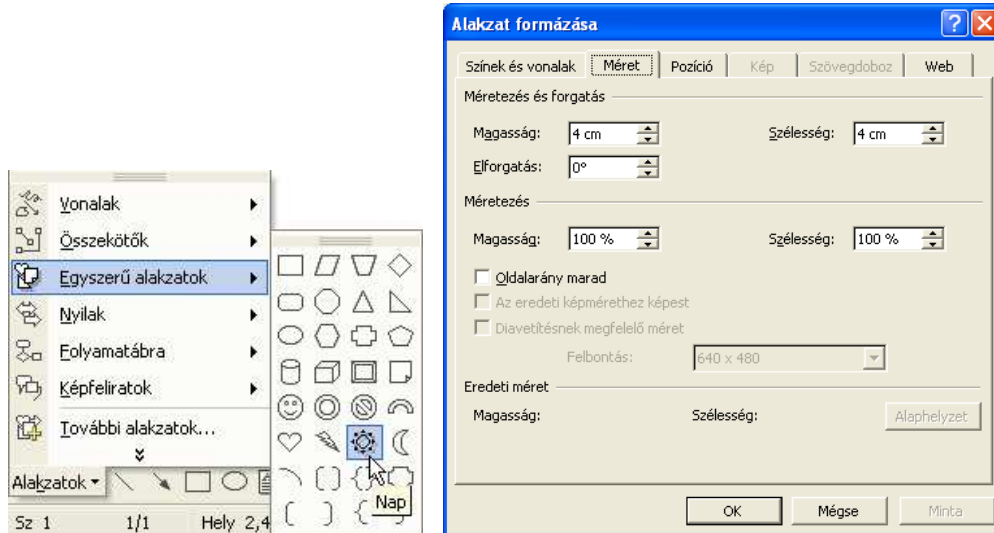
Vonalak
Összekötők
Egyszerű alakzatok
Nyilak
Folyamatábra
Képfeliratok
További alakzatok...
Alakzatok
Sz 1
1/1
Hely 2,4
Nap

Alakzat formázása
Színek és vonalak
Méret
Pozíció
Kép
Szövegdoboz
Web
Méretezés és forgatás
Magasság: 4 cm
Szélesség: 4 cm
Elforgatás: 0°
Méretezés
Magasság: 100 %
Szélesség: 100 %
Oldalarány marad
Az eredeti képmérethez képest
Diavetítésnek megfelelő méret
Felbontás: 640 x 480
Eredeti méret
Magasság:
Szélesség:
Alaphelyzet
OK
Mégse
Minta